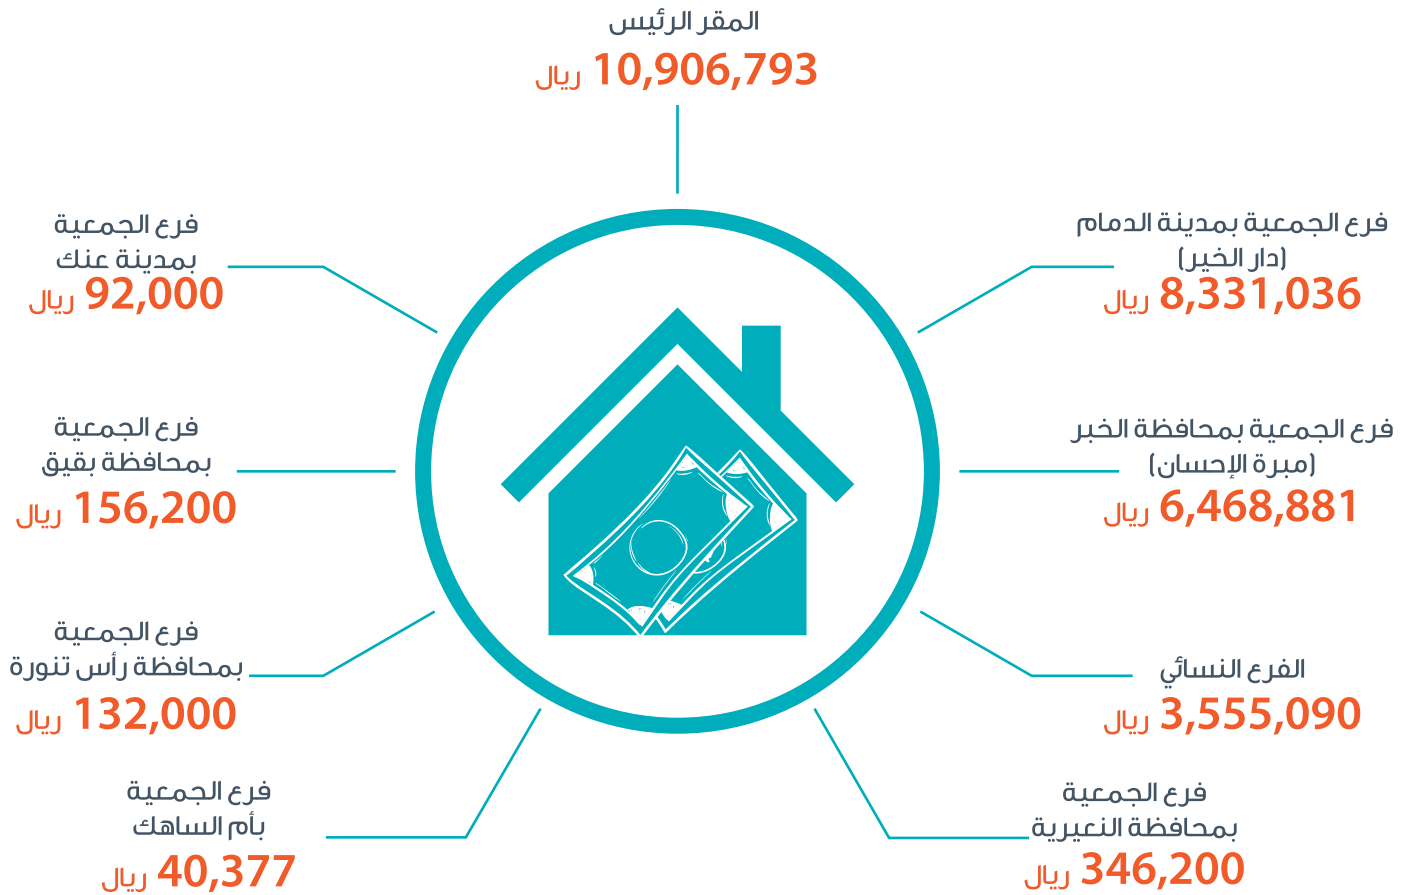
المقر الرئيس
10,906,793 ريال

فرع الجمعية بمدينة الدمام (دار الخير)
8,331,036 ريال

فرع الجمعية بمدينة عنك
92,000 ريال

فرع الجمعية بمحافظة الخبر (مبرة الإحسان)
6,468,881 ريال

فرع الجمعية بمحافظة بقيق
156,200 ريال

الفرع النسائي
3,555,090 ريال

فرع الجمعية بمحافظة رأس تنورة
132,000 ريال

فرع الجمعية بأم الساهك
40,377 ريال

فرع الجمعية بمحافظة النعيرية
346,200 ريال